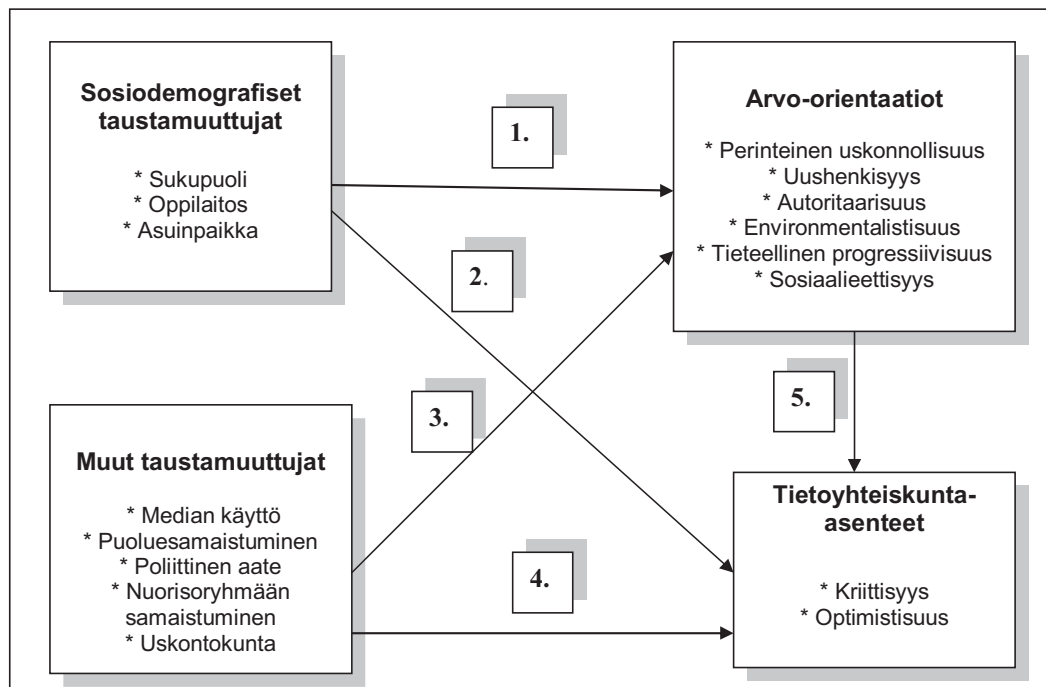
Sosiodemografiset taustamuuttujat

* Sukupuoli
* Oppilaitos
* Asuinpaikka

1.

Arvo-orientaatiot

* Perinteinen uskonnollisuus
* Uushenkisyys
* Autoritaarisuus
* Environmentalistisuus
* Tieteellinen progressiivisuus
* Sosiaalieettisyys

2.

3.

5.

Muut taustamuuttujat

* Median käyttö
* Puoluesamaistuminen
* Poliittinen aate
* Nuorisoryhmään samaistuminen
* Uskontokunta

4.

Tietoyhteiskunta-asenteet

* Kriittisyys
* Optimistisuus